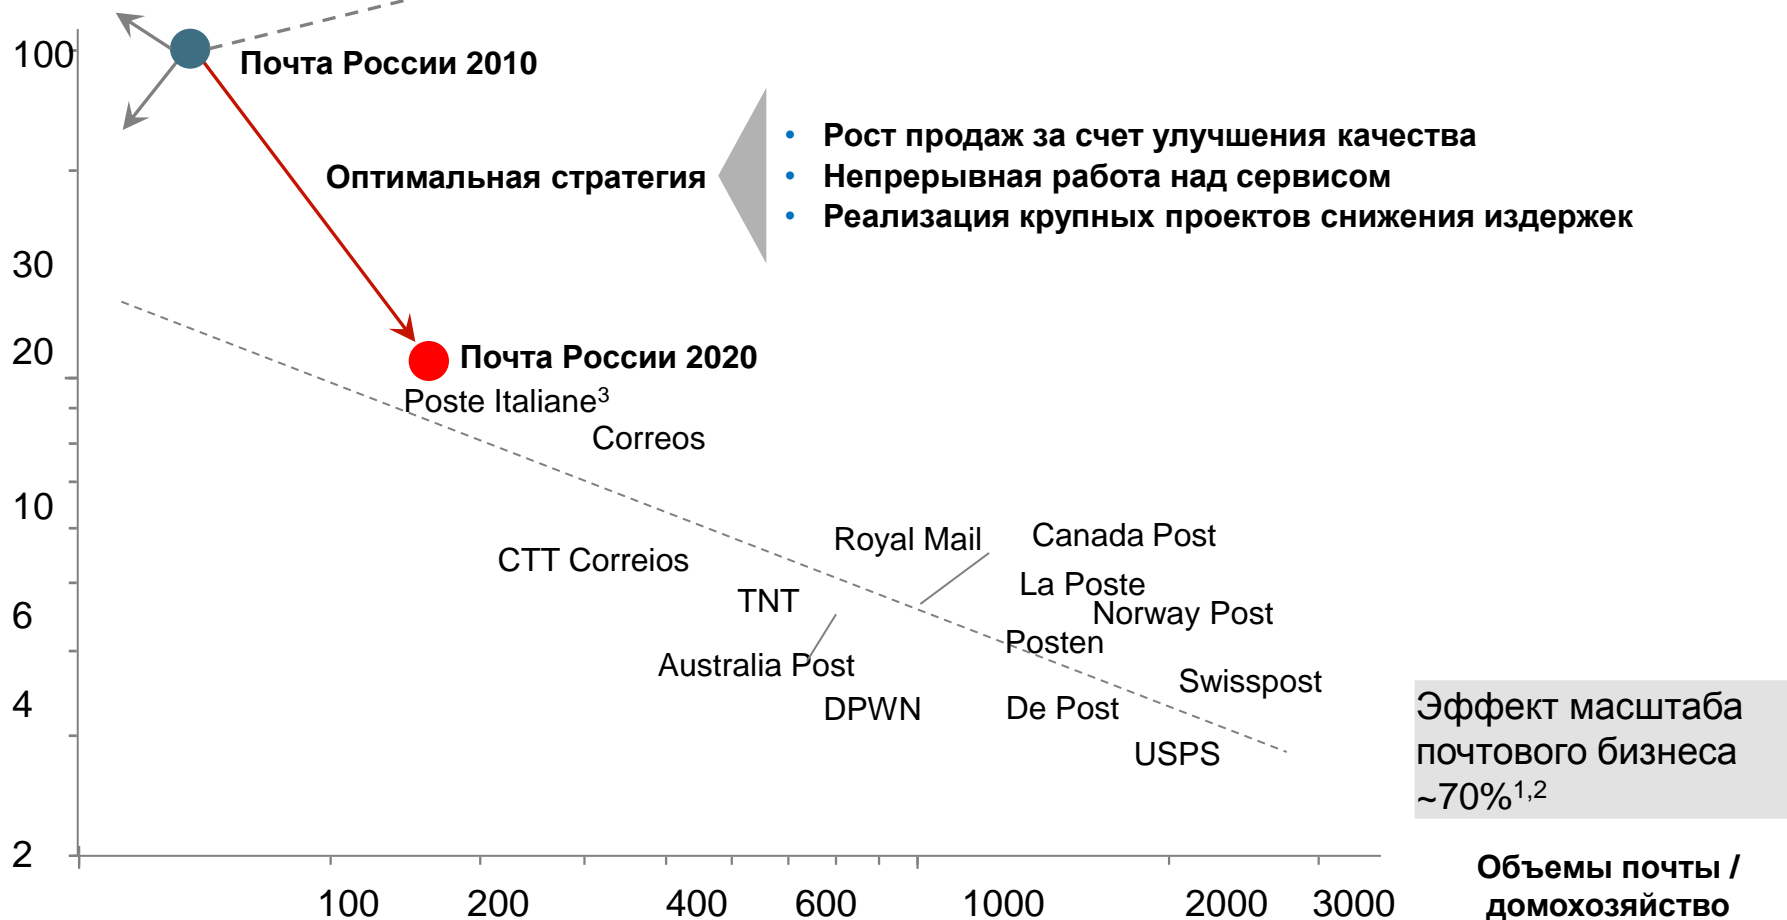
100

30

20

10

6

4

2

Почта России 2010

Оптимальная стратегия

• Рост продаж за счет улучшения качества
• Непрерывная работа над сервисом
• Реализация крупных проектов снижения издержек

Почта России 2020

Poste Italiane$^3$

Correos

Royal Mail

Canada Post

CTT Correios

La Poste

TNT

Norway Post

Posten

Australia Post

Swisspost

DPWN

De Post

USPS

Эффект масштаба почтового бизнеса ~70%$^{1,2}$

100 200 400 600 1000 2000 3000

Объемы почты / домохозяйство